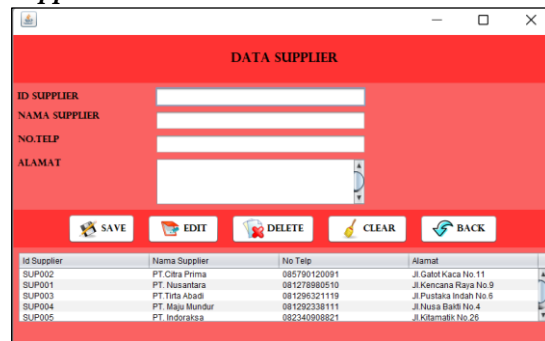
DATA SUPPLIER

ID SUPPLIER

NAMA SUPPLIER

NO.TELP

ALAMAT

SAVE EDIT DELETE CLEAR BACK

| Id Supplier | Nama Supplier | No Telp | Alamat |
|---|---|---|---|
| SUP002 | PT.Citra Prima | 085790120091 | Jl.Gatot Kaca No.11 |
| SUP001 | PT. Nusantara | 081278980510 | Jl.Kencana Raya No.9 |
| SUP003 | PT.Tirta Abadi | 081296321119 | Jl.Pustaka Indah No.6 |
| SUP004 | PT. Maju Mundur | 081292338111 | Jl.Nusa Bakti No.4 |
| SUP005 | PT. Indoraksa | 082340908821 | Jl.Kitamatik No.26 |